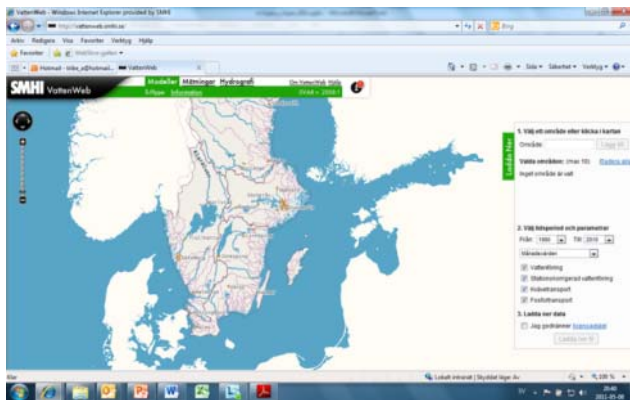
VattenWeb - Windows Internet Explorer provided by SMHI

http://vattenweb.smhi.se

Bing

Arkiv Redigera Visa Favoriter Verktyg Hjälp

Favoriter

Hotmail

VattenWeb

Sida Säkerhet Verktyg

SMHI VattenWeb

Modeller Mätningar Hydrografi

Om VattenWeb Hjälp

S-Hype Information

Ladda Ner

1. Välj ett område eller klicka i kartan

Område:

Lägg till

Valda områden: (max 10)

Radera alla

Inget område är valt

2. Välj tidsperiod och parametrar

Från: 1999 Till: 2010

Månadsvärden

Vattenföring

Stationsnormerad vattenföring

Kvävetransport

Fosfortransport

3. Ladda ner data

Jag godkänner licensvillkor

Ladda ner fil

Klar

Lokalt intranät | Skyddat läge: Av

100 %

20:40

2011-05-06